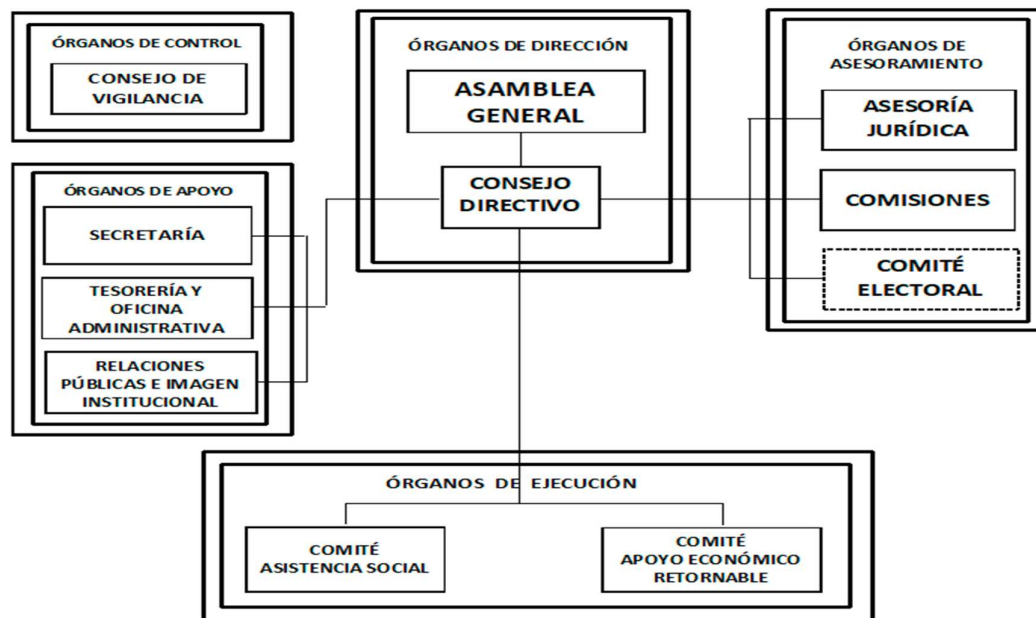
ÓRGANOS DE CONTROL

CONSEJO DE VIGILANCIA

ÓRGANOS DE DIRECCIÓN

ASAMBLEA GENERAL

CONSEJO DIRECTIVO

ÓRGANOS DE ASESORAMIENTO

ASESORÍA JURÍDICA

COMISIONES

COMITÉ ELECTORAL

ÓRGANOS DE APOYO

SECRETARÍA

TESORERÍA Y OFICINA ADMINISTRATIVA

RELACIONES PÚBLICAS E IMAGEN INSTITUCIONAL

ÓRGANOS DE EJECUCIÓN

COMITÉ ASISTENCIA SOCIAL

COMITÉ APOYO ECONÓMICO RETORNABLE